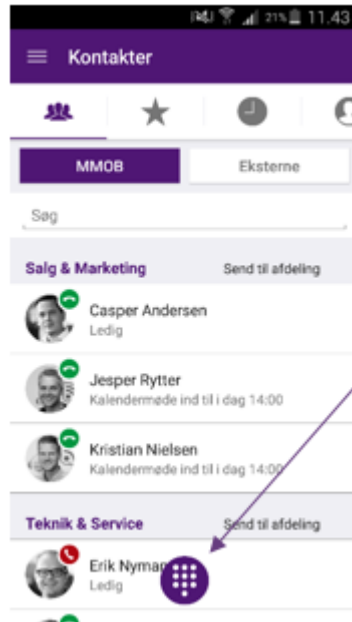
21% 11.43

Kontakter

MMOB

Eksterne

Søg

Salg & Marketing

Send til afdeling

Casper Andersen

Ledig

Jesper Rytter

Kalendermøde ind til i dag 14:00

Kristian Nielsen

Kalendermøde ind til i dag 14:00

Teknik & Service

Send til afdeling

Erik Nyma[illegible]

Ledig